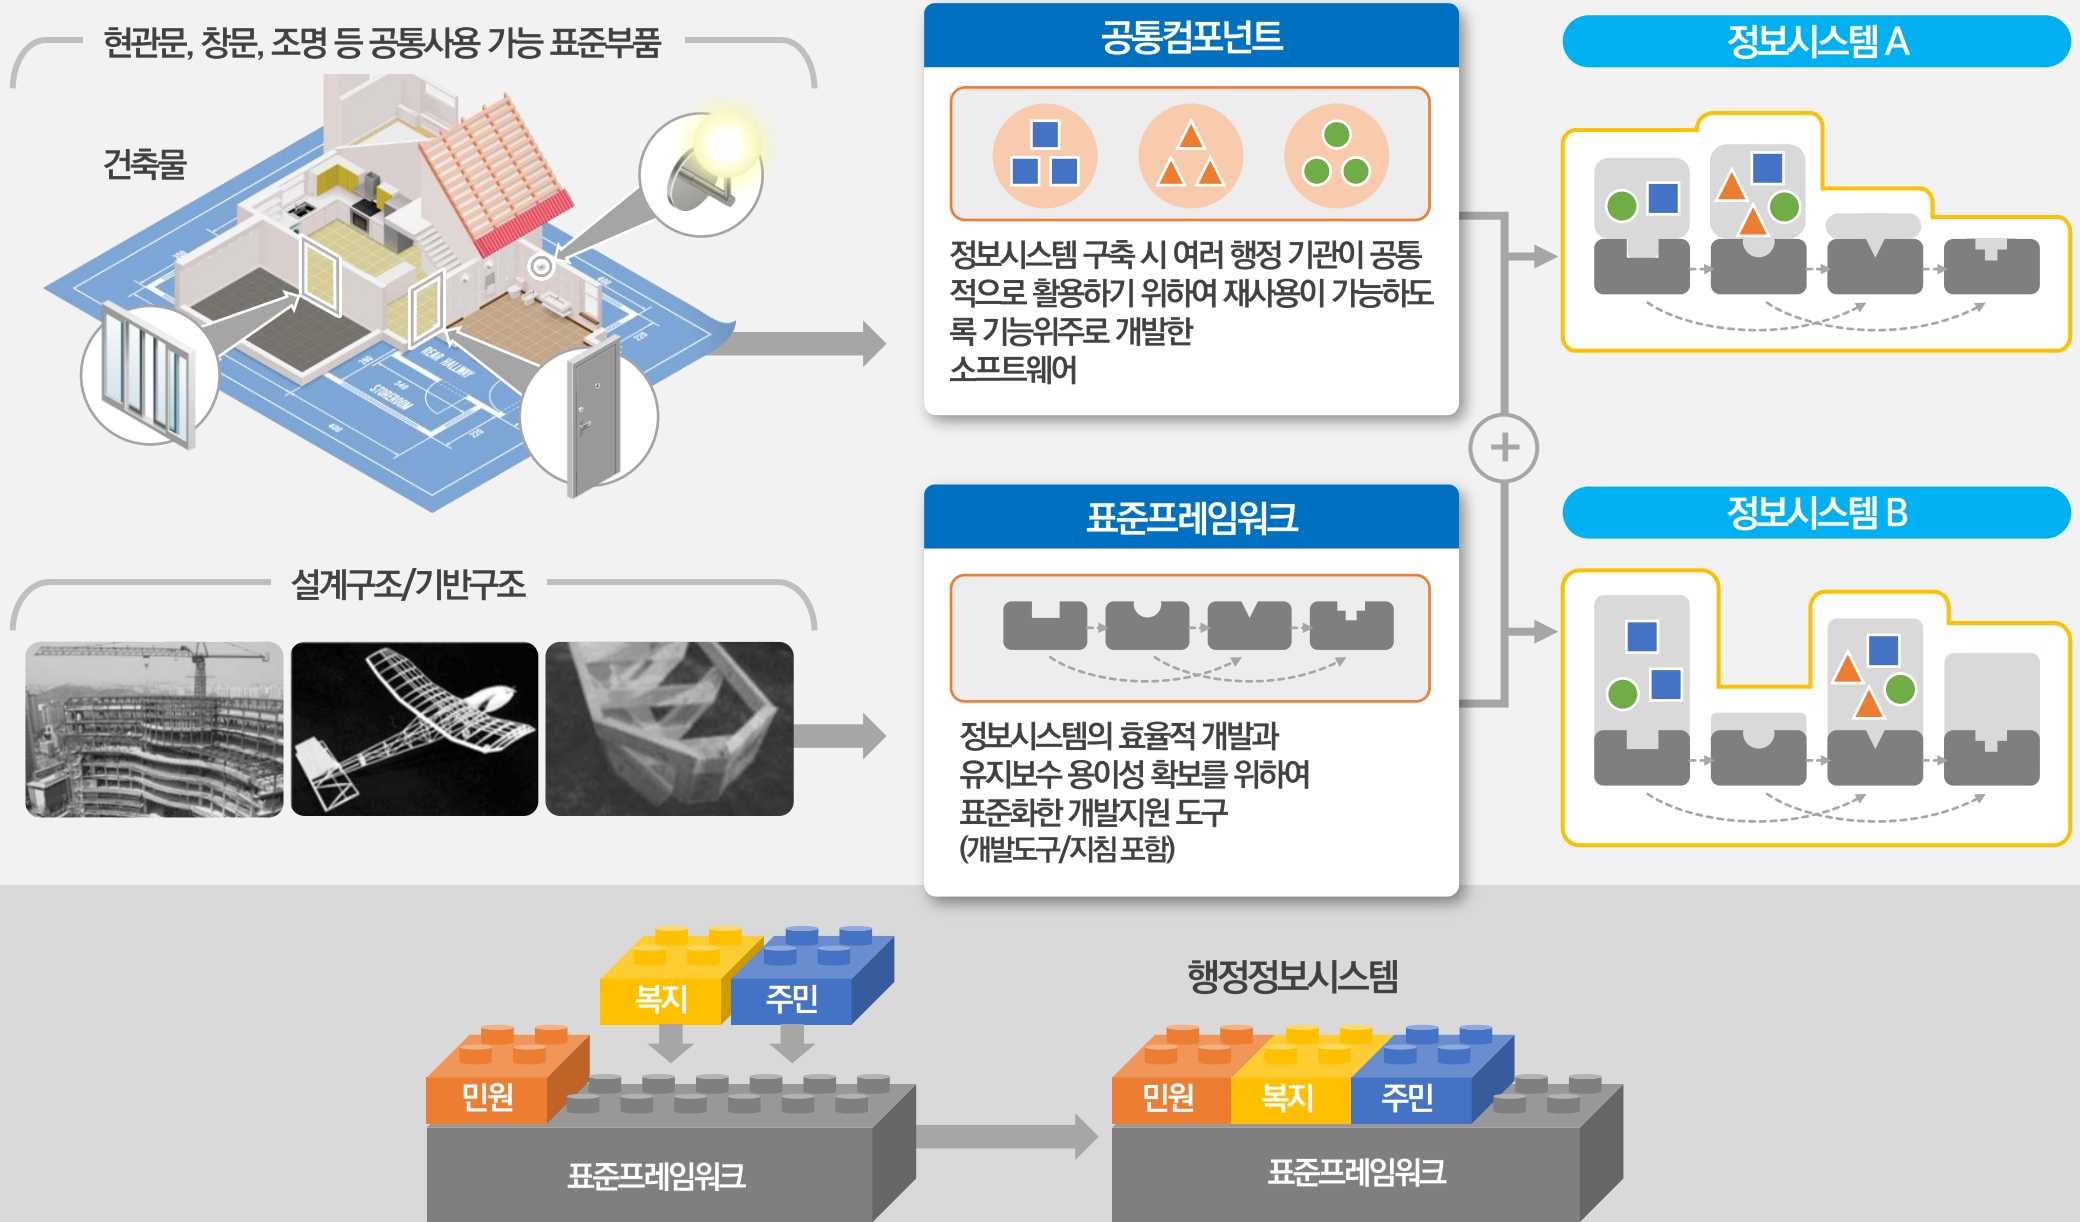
현관문, 창문, 조명 등 공통사용 가능 표준부품

건축물

공통컴포넌트

정보시스템 구축 시 여러 행정 기관이 공통적으로 활용하기 위하여 재사용이 가능하도록 기능위주로 개발한 소프트웨어

정보시스템 A

설계구조/기반구조

표준프레임워크

정보시스템의 효율적 개발과 유지보수 용이성 확보를 위하여 표준화한 개발지원 도구 (개발도구/지침 포함)

정보시스템 B

+

복지

주민

민원

표준프레임워크

행정정보시스템

민원

복지

주민

표준프레임워크